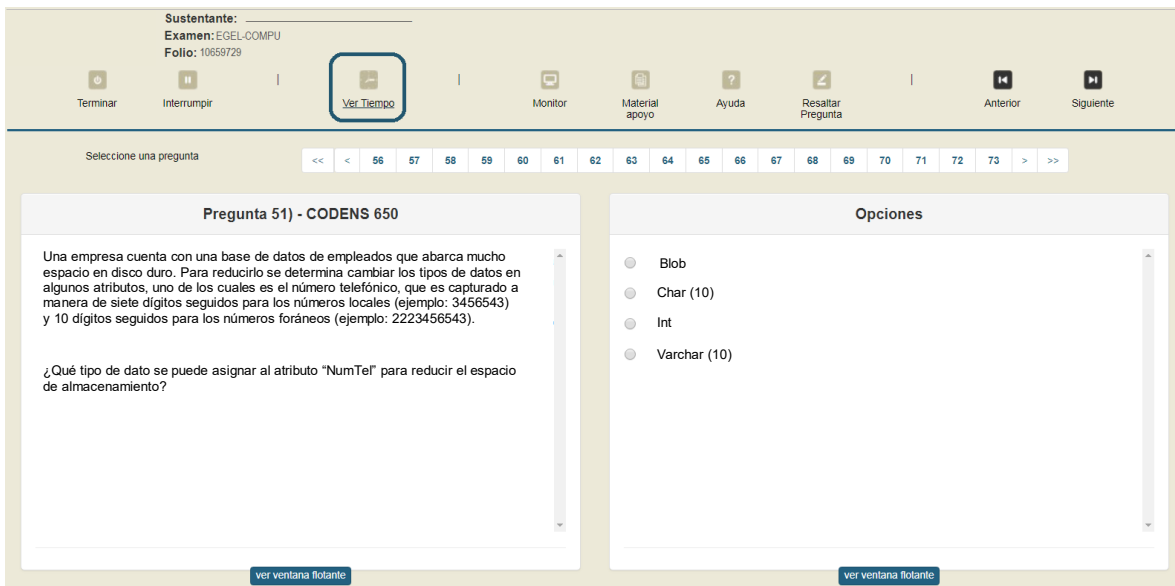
Sustentante:
Examen: EGEL-COMPU
Folio: 10659729

Terminar
Interrumpir
Ver Tiempo
Monitor
Material apoyo
Ayuda
Resaltar Pregunta
Anterior
Siguiente

Seleccione una pregunta

<< < 56 57 58 59 60 61 62 63 64 65 66 67 68 69 70 71 72 73 > >>

Pregunta 51) - CODENS 650

Una empresa cuenta con una base de datos de empleados que abarca mucho espacio en disco duro. Para reducirlo se determina cambiar los tipos de datos en algunos atributos, uno de los cuales es el número telefónico, que es capturado a manera de siete dígitos seguidos para los números locales (ejemplo: 3456543) y 10 dígitos seguidos para los números foráneos (ejemplo: 2223456543).

¿Qué tipo de dato se puede asignar al atributo “NumTel” para reducir el espacio de almacenamiento?

ver ventana flotante

Opciones

Blob
Char (10)
Int
Varchar (10)

ver ventana flotante